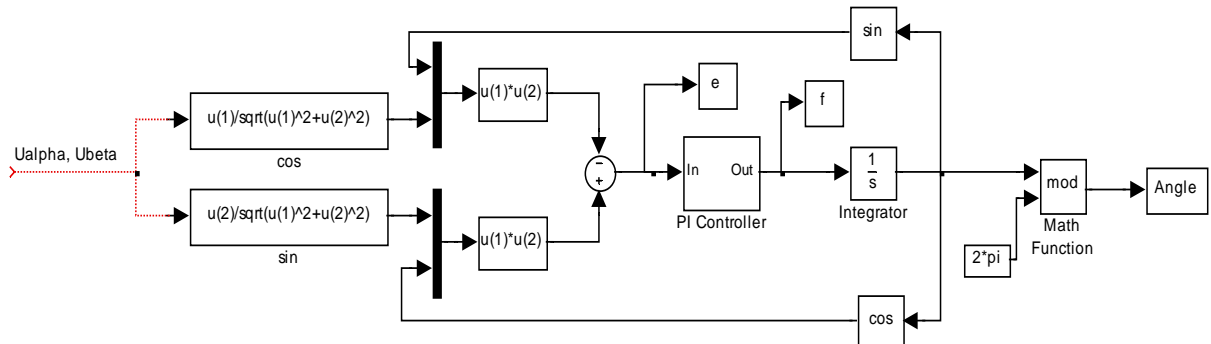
sin

Ualpha, Ubeta

u(1)/sqrt(u(1)^2+u(2)^2)

cos

u(1)*u(2)

e

f

−
+

In Out

PI Controller

$\frac{1}{s}$

Integrator

mod

Math Function

Angle

2*pi

u(2)/sqrt(u(1)^2+u(2)^2)

sin

u(1)*u(2)

cos